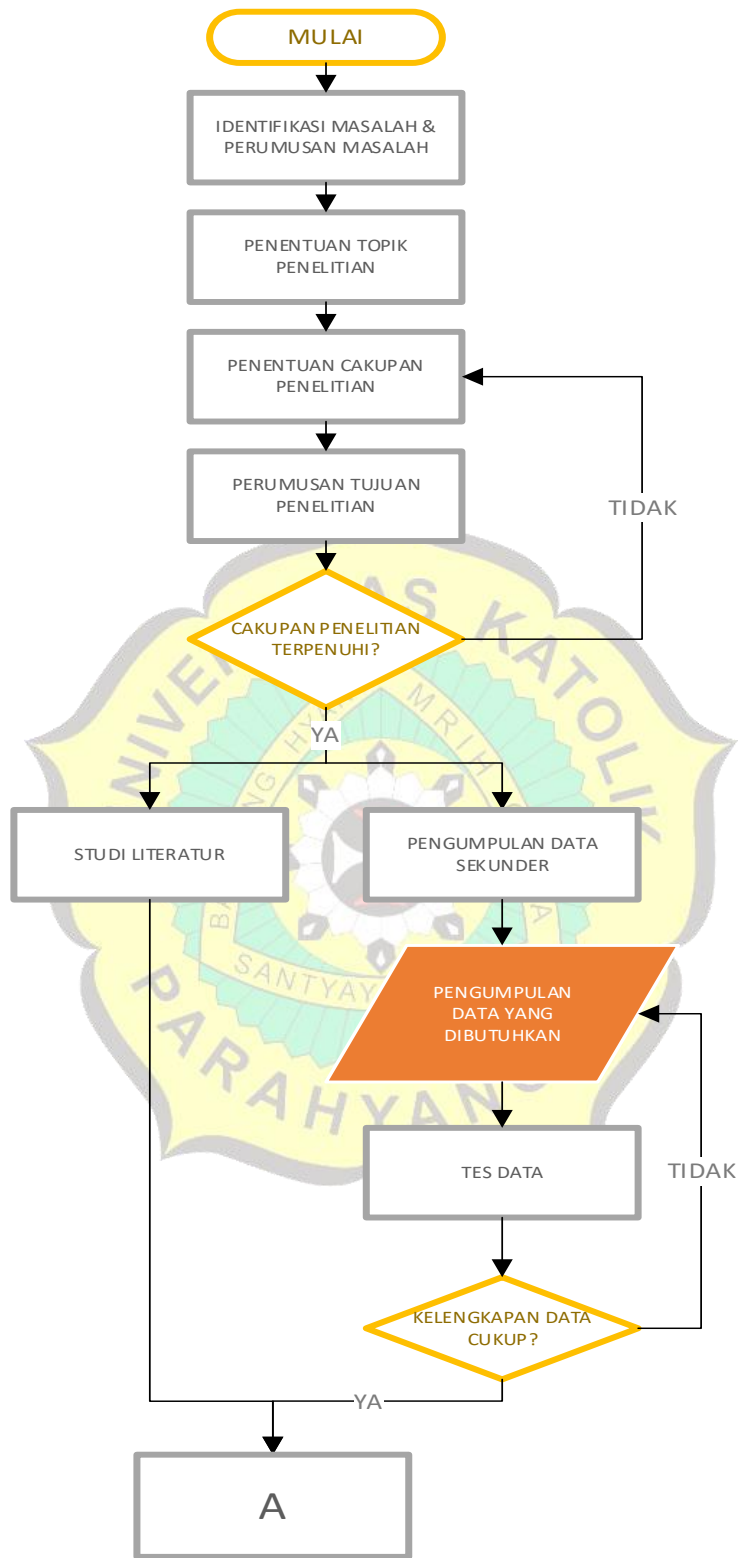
MULAI

IDENTIFIKASI MASALAH & PERUMUSAN MASALAH

PENENTUAN TOPIK PENELITIAN

PENENTUAN CAKUPAN PENELITIAN

PERUMUSAN TUJUAN PENELITIAN

TIDAK

CAKUPAN PENELITIAN TERPENUHI?

YA

STUDI LITERATUR

PENGUMPULAN DATA SEKUNDER

PENGUMPULAN DATA YANG DIBUTUHKAN

TES DATA

TIDAK

KELENGKAPAN DATA CUKUP?

YA

A

UNIVERSITAS KATOLIK PARAHYANGAN